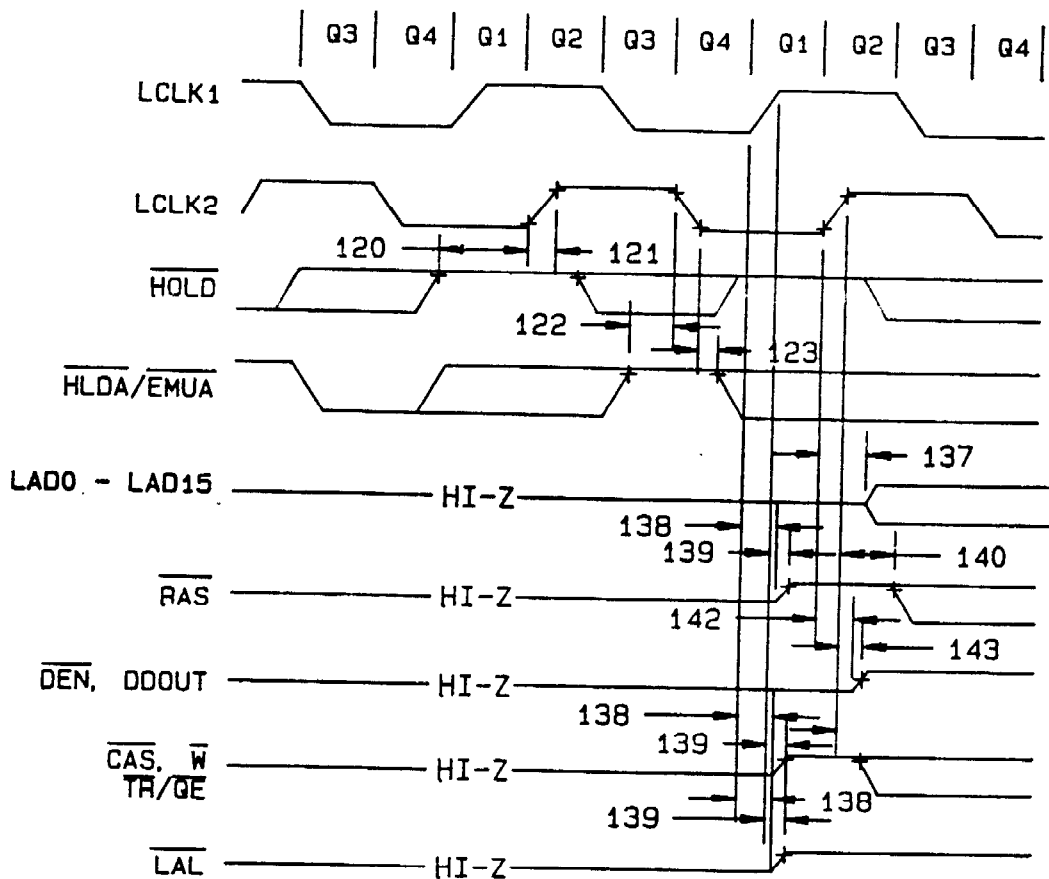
Q3 Q4 Q1 Q2 Q3 Q4 Q1 Q2 Q3 Q4

LCLK1

LCLK2

120

121

$\overline{HOLD}$

122

123

$\overline{HLDA}/\overline{EMUA}$

137

LAD0 - LAD15 HI-Z

138

139

140

$\overline{RAS}$ HI-Z

142

143

$\overline{DEN}$, DDOUT HI-Z

138

139

$\overline{CAS}$, $\overline{W}$
$\overline{TR}/\overline{QE}$ HI-Z

138

139

$\overline{LAL}$ HI-Z